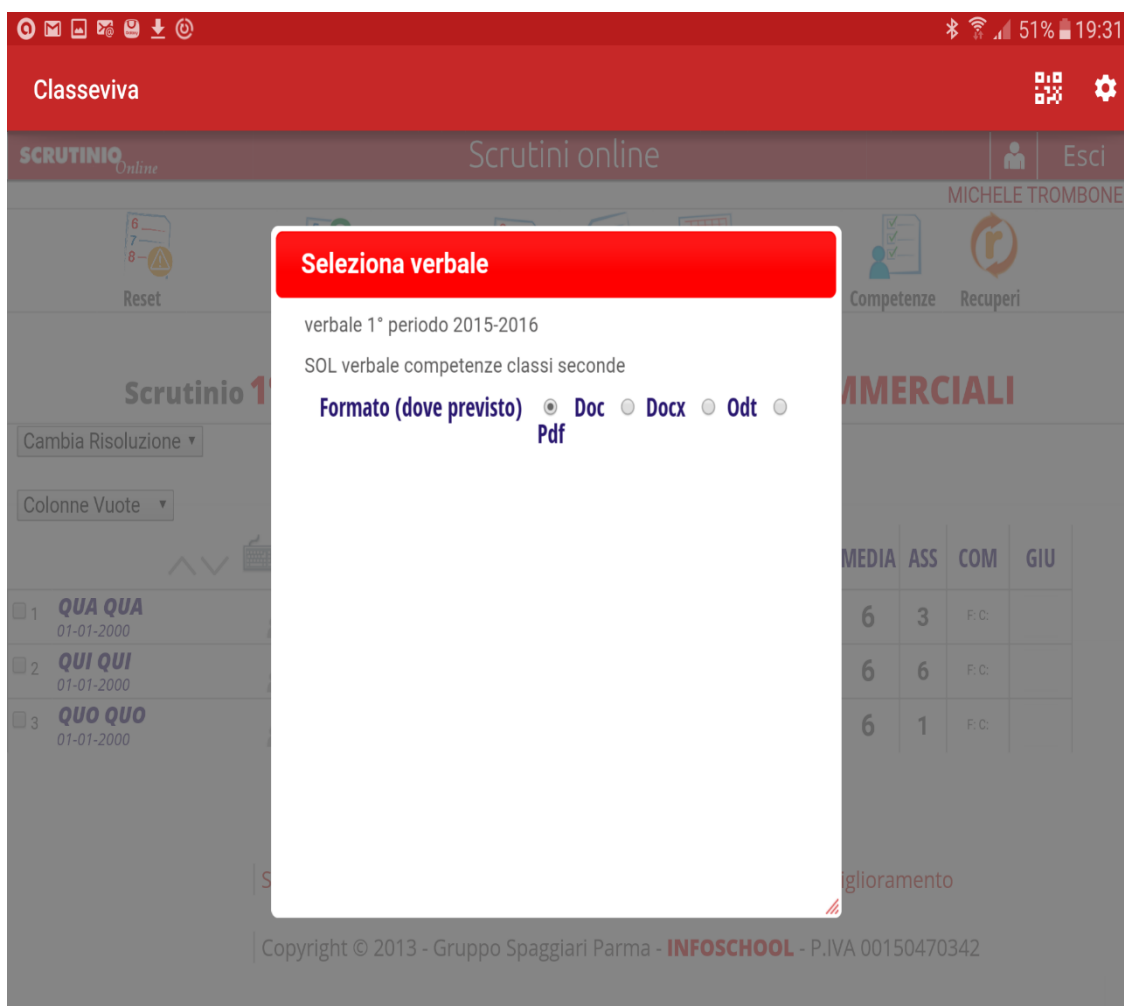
51% 19:31

Classeviva

SCRUTINIO Online

Scrutini online

Esci

MICHELE TROMBONE

Reset

Competenze

Recuperi

Scrutinio 1

MMERCIALI

Cambia Risoluzione

Colonne Vuote

| | MEDIA | ASS | COM | GIU |
|---|---|---|---|---|
| 1 QUA QUA 01-01-2000 | 6 | 3 | F: C: | |
| 2 QUI QUI 01-01-2000 | 6 | 6 | F: C: | |
| 3 QUO QUO 01-01-2000 | 6 | 1 | F: C: | |

S

glioramento

Copyright © 2013 - Gruppo Spaggiari Parma - INFOSCHOOL - P.IVA 00150470342

Seleziona verbale

verbale 1° periodo 2015-2016

SOL verbale competenze classi seconde

Formato (dove previsto) Doc Docx Odt Pdf